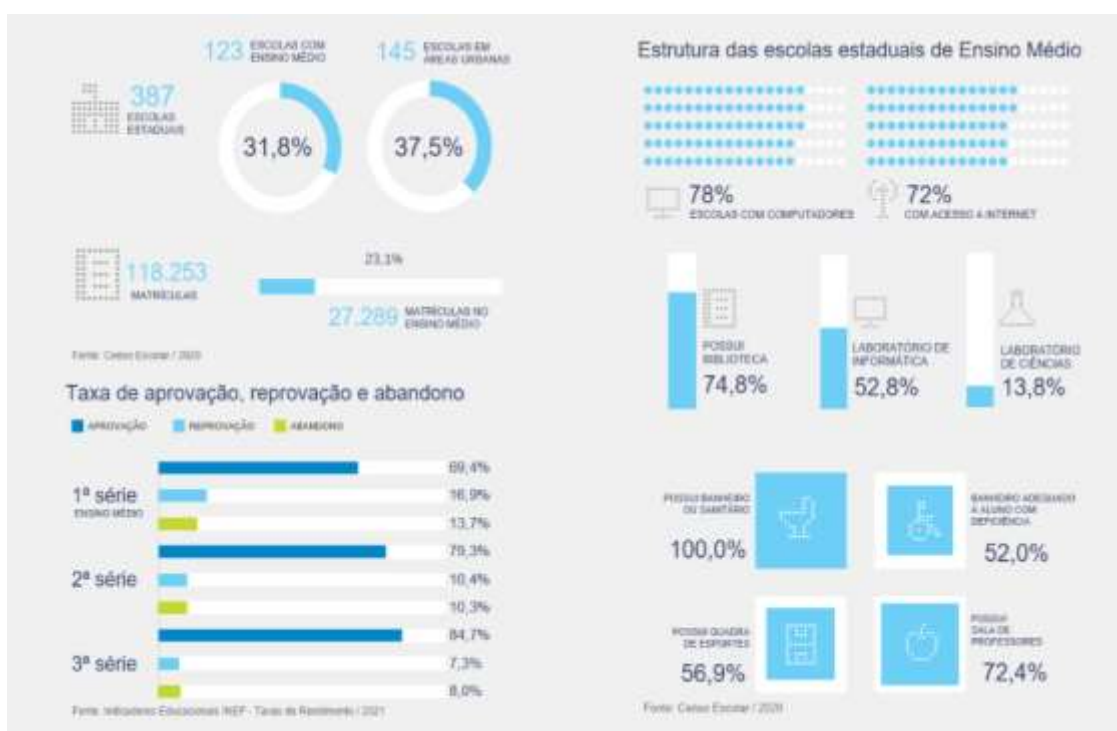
123 ESCOLAS COM ENSINO MÉDIO

145 ESCOLAS EM ÁREAS URBANAS

387 ESCOLAS ESTADUAIS

31,8%

37,5%

118.253 MATRÍCULAS

23,1%

27.289 MATRÍCULAS NO ENSINO MÉDIO

Fonte: Censo Escolar / 2020

Taxa de aprovação, reprovação e abandono

APROVAÇÃO REPROVAÇÃO ABANDONO

1ª série ENSINO MÉDIO
69,4%
16,9%
13,7%

2ª série
79,3%
10,4%
10,3%

3ª série
84,7%
7,3%
8,0%

Fonte: Indicadores Educacionais INEP - Taxas de Rendimento / 2021

Estrutura das escolas estaduais de Ensino Médio

78% ESCOLAS COM COMPUTADORES

72% COM ACESSO À INTERNET

POSSUI BIBLIOTECA 74,8%

LABORATÓRIO DE INFORMÁTICA 52,8%

LABORATÓRIO DE CIÊNCIAS 13,8%

POSSUI BANHEIRO OU SANITÁRIO 100,0%

BANHEIRO ADEQUADO A ALUNO COM DEFICIÊNCIA 52,0%

POSSUI QUADRA DE ESPORTES 56,9%

POSSUI SALA DE PROFESSORES 72,4%

Fonte: Censo Escolar / 2020